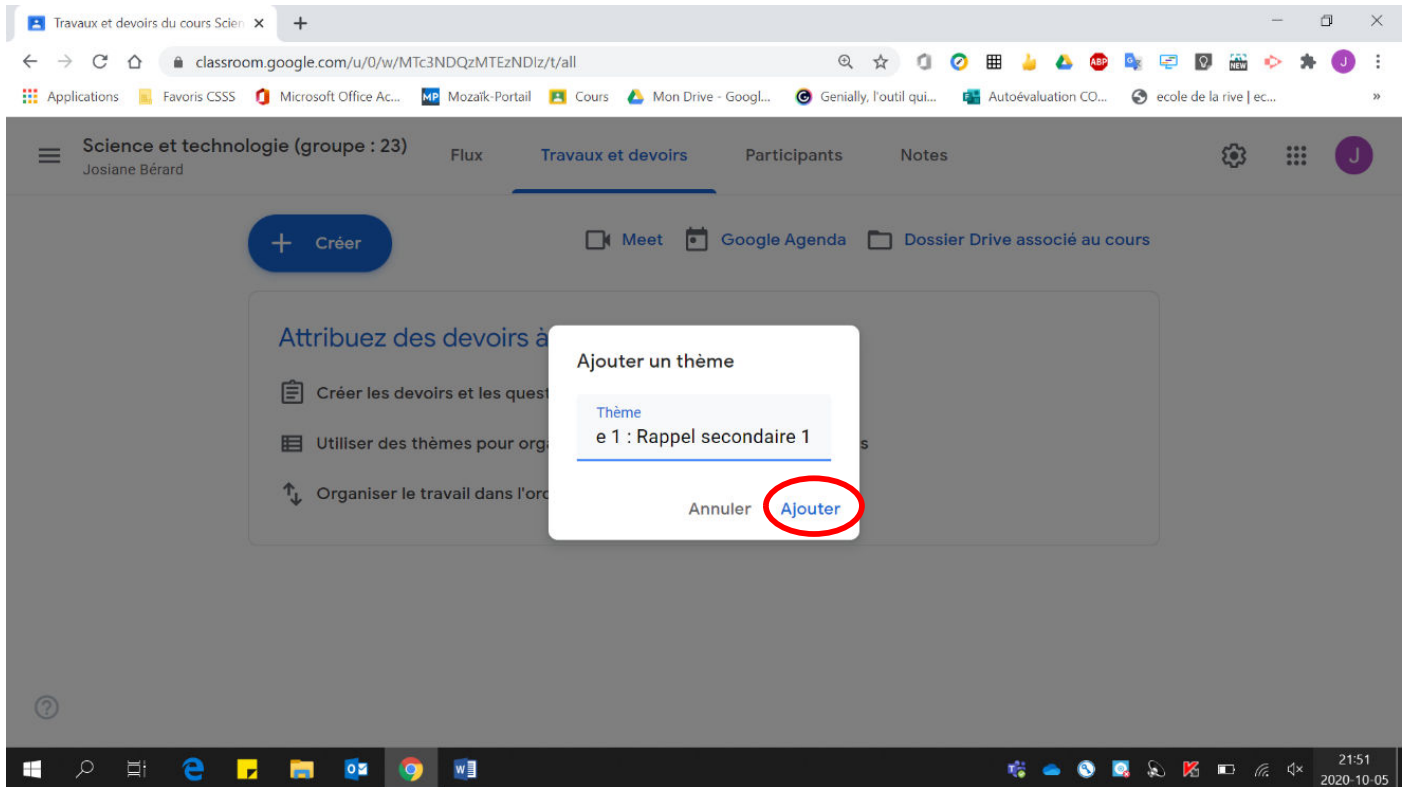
Travaux et devoirs du cours Scien ×
+
classroom.google.com/u/0/w/MTc3NDQzMTEzNDIz/t/all
Applications Favoris CSSS Microsoft Office Ac... Mozaïk-Portail Cours Mon Drive - Googl... Genially, l'outil qui... Autoévaluation CO... ecole de la rive | ec...

Science et technologie (groupe : 23)
Josiane Bérard
Flux Travaux et devoirs Participants Notes

Créer
Meet Google Agenda Dossier Drive associé au cours

Attribuez des devoirs à
Créer les devoirs et les quest
Utiliser des thèmes pour orga s
Organiser le travail dans l'ord

Ajouter un thème
Thème
e 1 : Rappel secondaire 1
Annuler Ajouter

21:51
2020-10-05